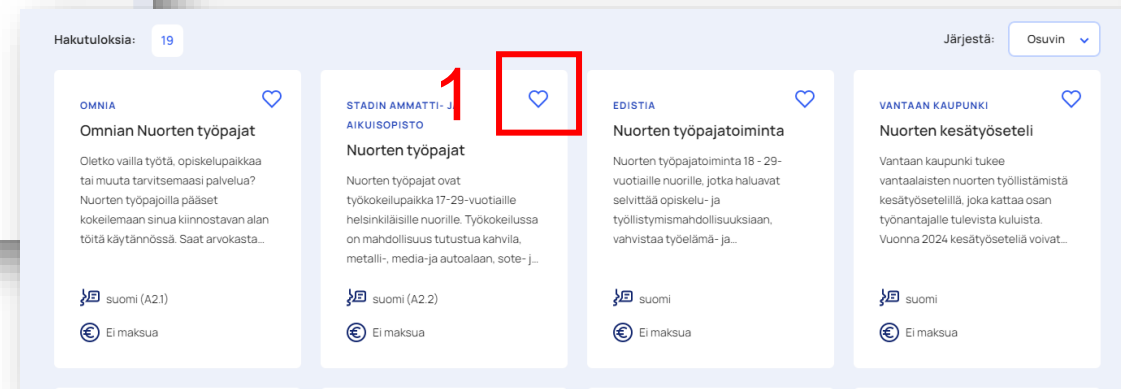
Hakutuloksia: 19

Järjestä: Osuvin

OMNIA
Omnian Nuorten työpajat
Oletko vailla työtä, opiskelupaikkaa tai muuta tarvitsemaasi palvelua? Nuorten työpajoilla pääset kokeilemaan sinua kiinnostavan alan töitä käytännössä. Saat arvokasta...
suomi (A2.1)
Ei maksua

1

STADIN AMMATTI- JA AIKUISOPISTO
Nuorten työpajat
Nuorten työpajat ovat työkokeilupaikka 17-29-vuotiaille helsinkiläisille nuorille. Työkokeilussa on mahdollisuus tutustua kahvila, metalli-, media-ja autoalaan, sote- j...
suomi (A2.2)
Ei maksua

EDISTIA
Nuorten työpajatoiminta
Nuorten työpajatoiminta 18 - 29-vuotiaille nuorille, jotka haluavat selvittää opiskelu- ja työllistymismahdollisuuksiaan, vahvistaa työelämä- ja...
suomi
Ei maksua

VANTAAN KAUPUNKI
Nuorten kesätyöseteli
Vantaan kaupunki tukee vantaalaisten nuorten työllistämistä kesätyösetelillä, joka kattaa osan työnantajalle tulevista kuluista. Vuonna 2024 kesätyöseteliä voivat...
suomi
Ei maksua